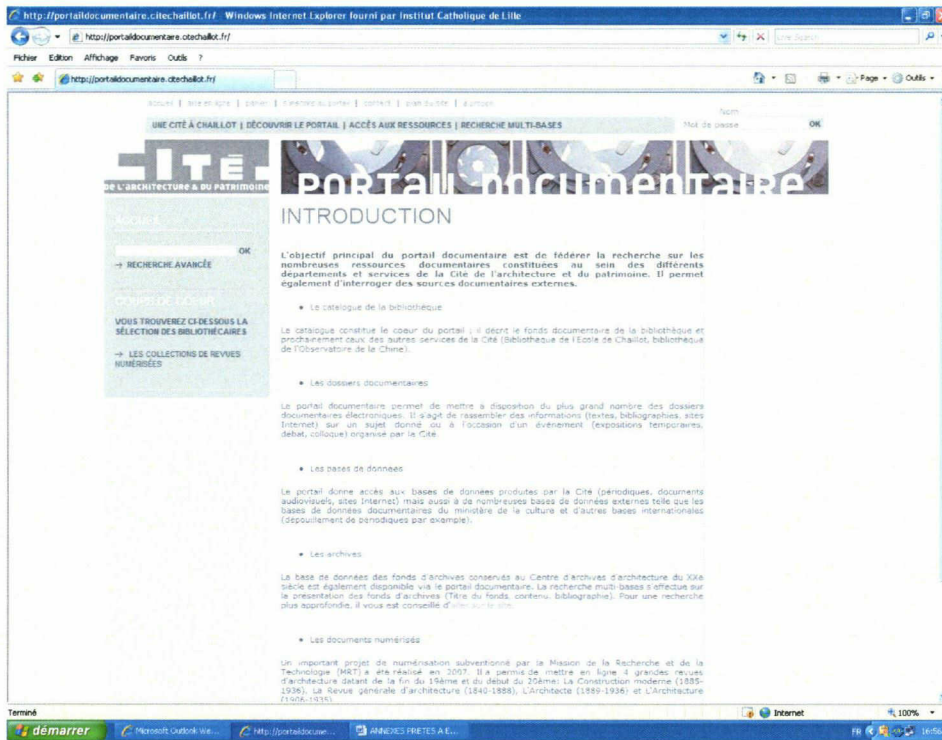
http://portaildocumentaire.citechaillot.fr/ - Windows Internet Explorer fourni par Institut Catholique de Lille

http://portaildocumentaire.citechaillot.fr/

Live Search

Fichier Edition Affichage Favoris Outils ?

http://portaildocumentaire.citechaillot.fr/

Page Outils

accueil | aide en ligne | panier | s'identifier au portail | contact | plan du site | à propos

Nom

UNE CITÉ À CHAILLOT | DÉCOUVRIR LE PORTAIL | ACCÈS AUX RESSOURCES | RECHERCHE MULTI-BASES

Mot de passe OK

CITÉ DE L'ARCHITECTURE & DU PATRIMOINE

PORTAIL DOCUMENTAIRE

INTRODUCTION

RECHERCHE

OK

→ RECHERCHE AVANCÉE

COUPS DE CŒUR

VOUS TROUVEREZ CI-DESSOUS LA SÉLECTION DES BIBLIOTHÉCAIRES

→ LES COLLECTIONS DE REVUES NUMÉRISÉES

L'objectif principal du portail documentaire est de fédérer la recherche sur les nombreuses ressources documentaires constituées au sein des différents départements et services de la Cité de l'architecture et du patrimoine. Il permet également d'interroger des sources documentaires externes.

• Le catalogue de la bibliothèque

Le catalogue constitue le cœur du portail ; il décrit le fonds documentaire de la bibliothèque et prochainement ceux des autres services de la Cité (Bibliothèque de l'Ecole de Chaillot, bibliothèque de l'Observatoire de la Chine).

• Les dossiers documentaires

Le portail documentaire permet de mettre à disposition du plus grand nombre des dossiers documentaires électroniques. Il s'agit de rassembler des informations (textes, bibliographies, sites Internet) sur un sujet donné ou à l'occasion d'un événement (expositions temporaires, débat, colloque) organisé par la Cité.

• Les bases de données

Le portail donne accès aux bases de données produites par la Cité (périodiques, documents audiovisuels, sites Internet) mais aussi à de nombreuses bases de données externes telle que les bases de données documentaires du ministère de la culture et d'autres bases internationales (dépouillement de périodiques par exemple).

• Les archives

La base de données des fonds d'archives conservés au Centre d'archives d'architecture du XXe siècle est également disponible via le portail documentaire. La recherche multi-bases s'effectue sur la présentation des fonds d'archives (Titre du fonds, contenu, bibliographie). Pour une recherche plus approfondie, il vous est conseillé d'aller sur le site.

• Les documents numérisés

Un important projet de numérisation subventionné par la Mission de la Recherche et de la Technologie (MRT) a été réalisé en 2007. Il a permis de mettre en ligne 4 grandes revues d'architecture datant de la fin du 19ème et du début du 20ème: La Construction moderne (1885-1936), La Revue générale d'architecture (1840-1888), L'Architecte (1889-1936) et L'Architecture (1906-1935)

Terminé

Internet

100%

démarrer

Microsoft Outlook We...

http://portaildocume...

ANNEXES PRETES A E...

FR